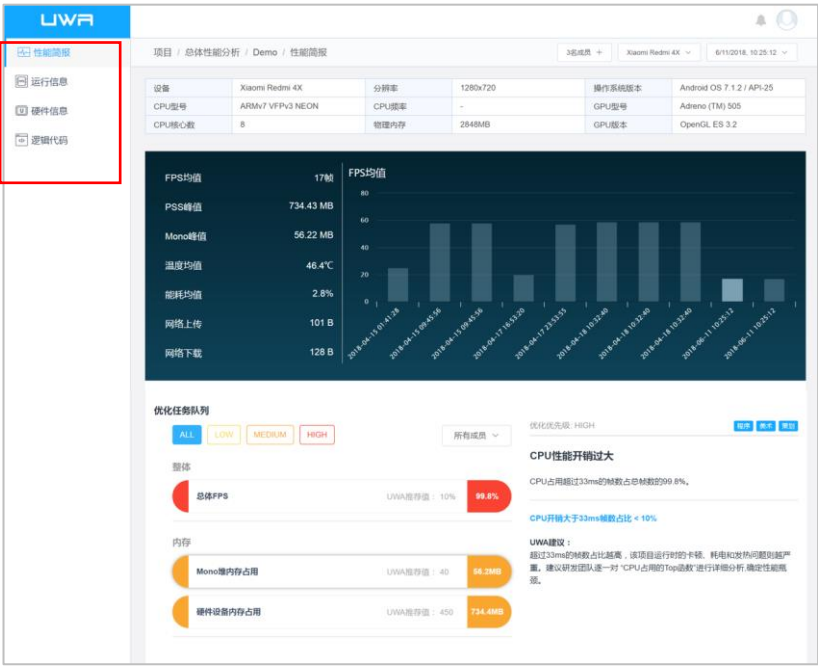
UWA

性能简报
运行信息
硬件信息
逻辑代码

项目 / 总体性能分析 / Demo / 性能简报

3名成员 +
Xiaomi Redmi 4X
6/11/2018, 10:25:12

| 设备 | Xiaomi Redmi 4X | 分辨率 | 1280x720 | 操作系统版本 | Android OS 7.1.2 / API-25 |
|---|---|---|---|---|---|
| CPU型号 | ARMv7 VFPv3 NEON | CPU频率 | - | GPU型号 | Adreno (TM) 505 |
| CPU核心数 | 8 | 物理内存 | 2848MB | GPU版本 | OpenGL ES 3.2 |

FPS均值 17帧
PSS峰值 734.43 MB
Mono峰值 56.22 MB
温度均值 46.4℃
能耗均值 2.8%
网络上传 101 B
网络下载 128 B

FPS均值
80
60
40
20
0
2018-04-15 01:41:28
2018-04-15 09:45:56
2018-04-15 09:45:56
2018-04-17 18:53:20
2018-04-17 23:53:55
2018-04-18 10:32:40
2018-04-18 10:32:40
2018-04-18 10:32:40
2018-06-11 10:25:12
2018-06-11 10:25:12

优化任务队列
ALL LOW MEDIUM HIGH
所有成员

整体
总体FPS UWA推荐值：10% 99.8%

内存
Mono堆内存占用 UWA推荐值：40 56.2MB
硬件设备内存占用 UWA推荐值：450 734.4MB

优化优先级：HIGH
程序 美术 策划

CPU性能开销过大
CPU占用超过33ms的帧数占总帧数的99.8%。

CPU开销大于33ms帧数占比 < 10%

UWA建议：
超过33ms的帧数占比越高，该项目运行时的卡顿、耗电和发热问题越严重。建议研发团队逐一对"CPU占用的Top函数"进行详细分析,确定性能瓶颈。